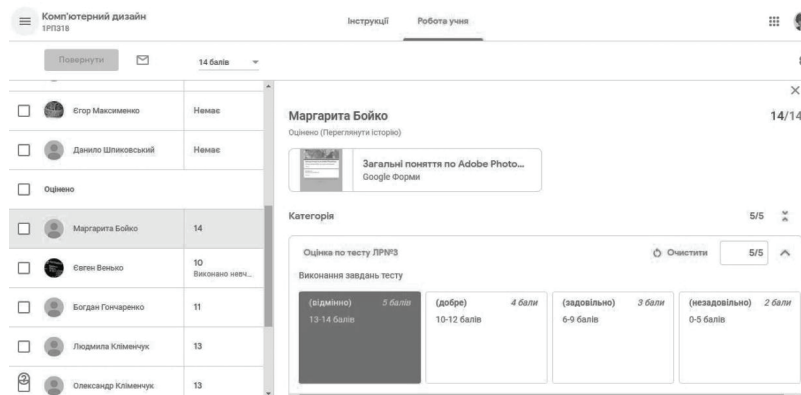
Комп'ютерний дизайн
1РП318

Інструкції Робота учня

Повернути 14 балів

Єгор Максименко Немає
Данило Шпиковський Немає
Оцінено
Маргарита Бойко 14
Євген Венько 10 Виконано невч...
Богдан Гончаренко 11
Людмила Клименчук 13
Олександр Клименчук 13

Маргарита Бойко 14/14
Оцінено (Переглянути історію)

Загальні поняття по Adobe Photo...
Google Форми

Категорія 5/5

Оцінка по тесту ЛР№3 Очистити 5/5
Виконання завдань тесту

| (відмінно) 5 балів | (добре) 4 бали | (задовільно) 3 бали | (незадовільно) 2 бали |
|---|---|---|---|
| 13-14 балів | 10-12 балів | 6-9 балів | 0-5 балів |